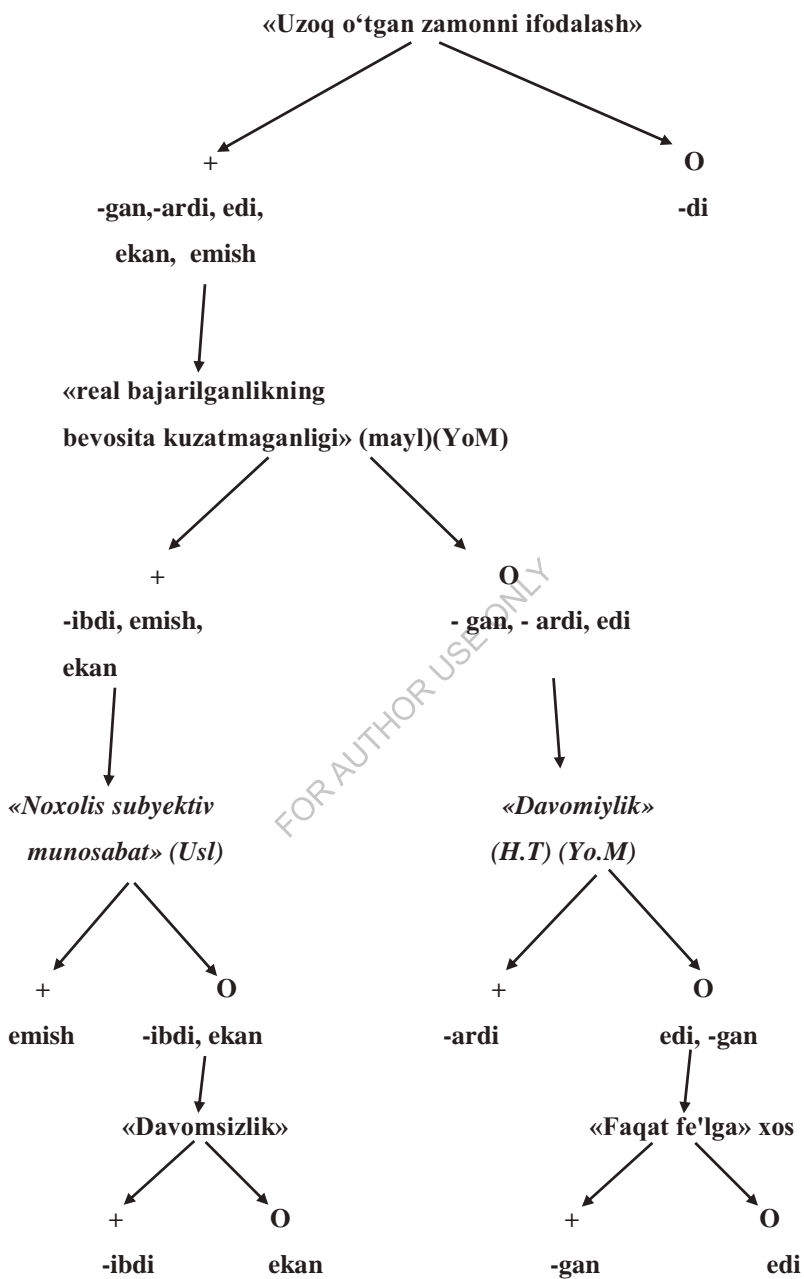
«Uzoq o‘tgan zamonni ifodalash»

+

-gan,-ardi, edi, ekan, emish

O

-di

«real bajarilganlikning bevosita kuzatmaganligi» (mayl)(YoM)

+

-ibdi, emish, ekan

O

- gan, - ardi, edi

FOR AUTHOR USE ONLY

*«Noxolis subyektiv munosabat» (Usl)*

*«Davomiylik» (H.T) (Yo.M)*

+

emish

O

-ibdi, ekan

+

-ardi

O

edi, -gan

«Davomsizlik»

«Faqat fe'lga» xos

+

-ibdi

O

ekan

+

-gan

O

edi